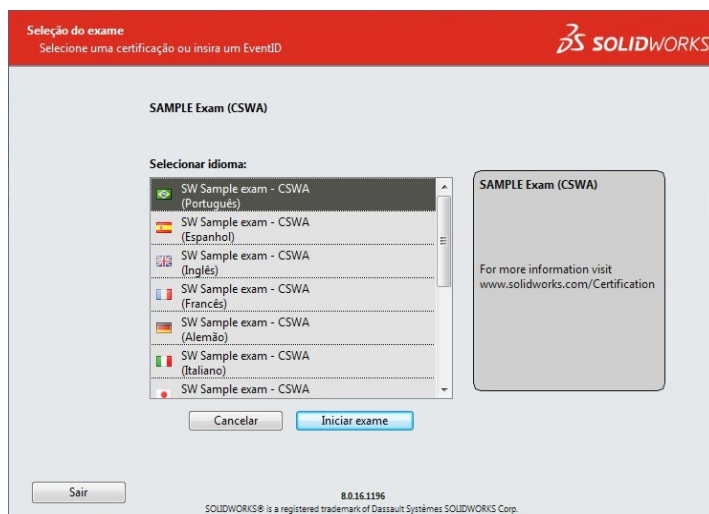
Seleção do exame
Selecione uma certificação ou insira um EventID

SOLIDWORKS

SAMPLE Exam (CSWA)

Selecionar idioma:

SW Sample exam - CSWA (Português)
SW Sample exam - CSWA (Espanhol)
SW Sample exam - CSWA (Inglês)
SW Sample exam - CSWA (Francês)
SW Sample exam - CSWA (Alemão)
SW Sample exam - CSWA (Italiano)
SW Sample exam - CSWA

SAMPLE Exam (CSWA)

For more information visit www.solidworks.com/Certification

Cancelar
Iniciar exame

Sair

8.0.16.1196
SOLIDWORKS® is a registered trademark of Dassault Systèmes SOLIDWORKS Corp.